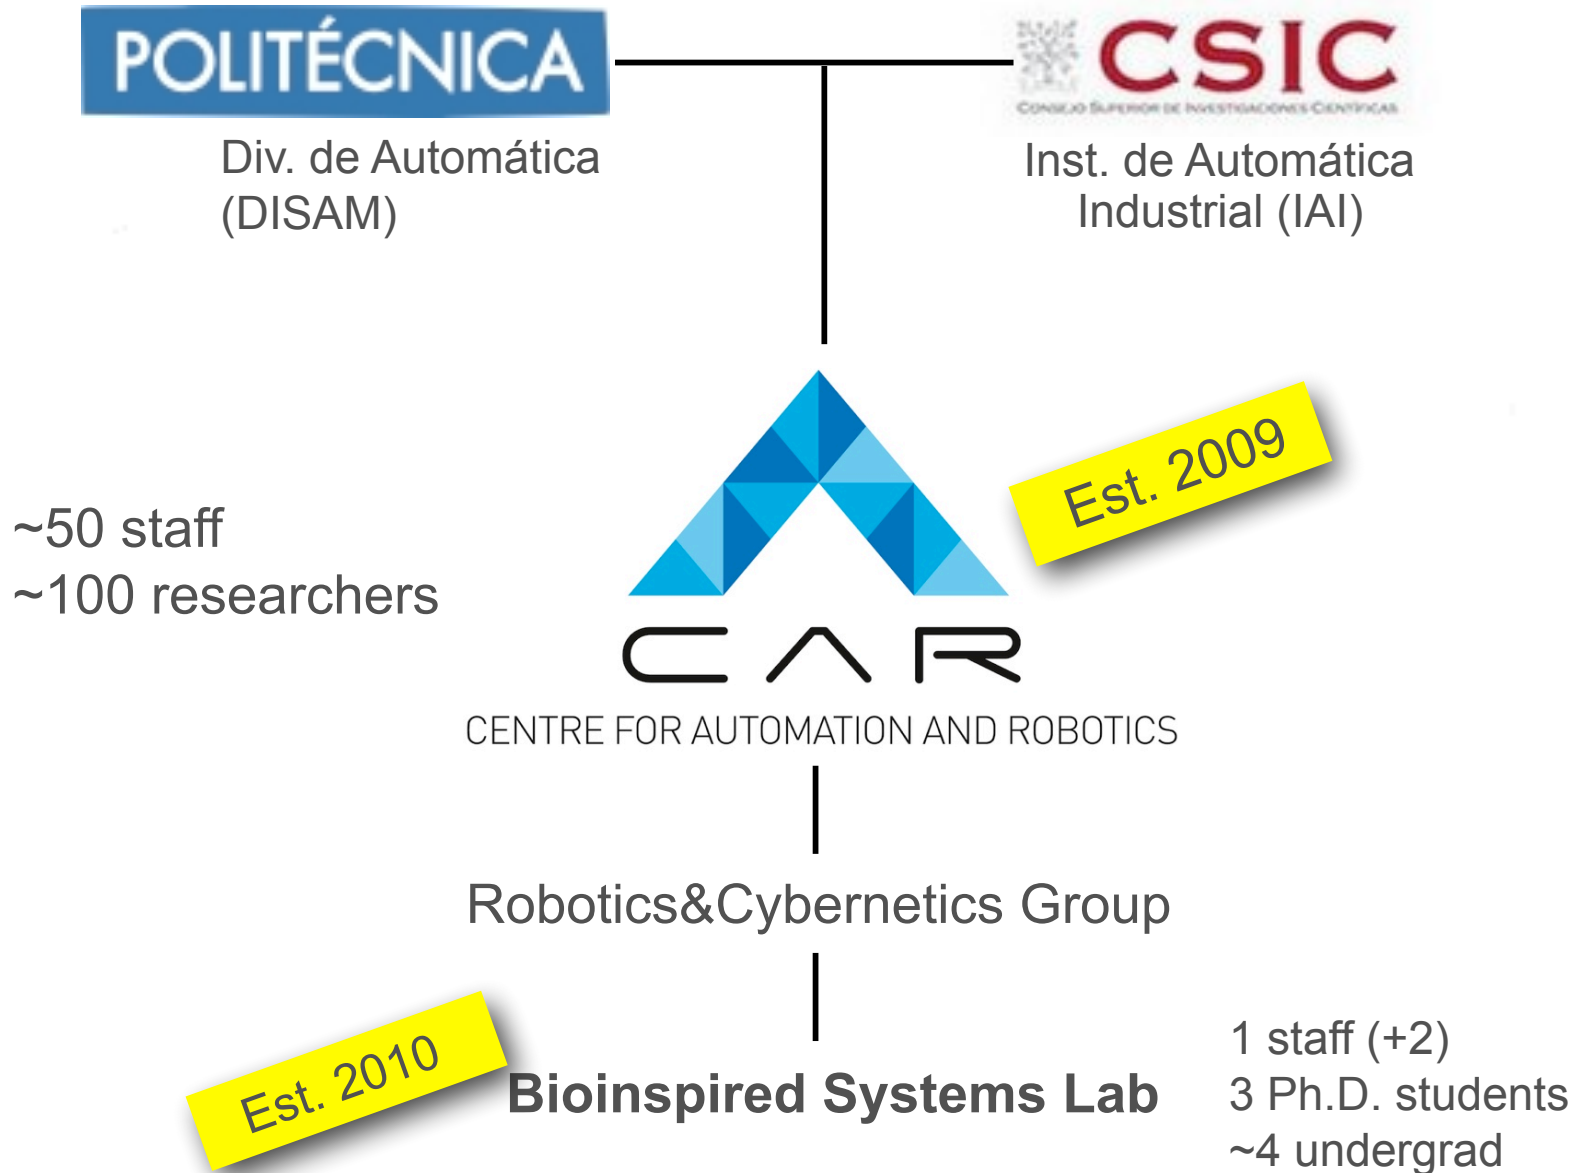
POLITÉCNICA

Div. de Automática (DISAM)

CSIC

CONSEJO SUPERIOR DE INVESTIGACIONES CIENTÍFICAS

Inst. de Automática Industrial (IAI)

Est. 2009

~50 staff
~100 researchers

CAR

CENTRE FOR AUTOMATION AND ROBOTICS

Robotics&Cybernetics Group

Est. 2010

Bioinspired Systems Lab

1 staff (+2)
3 Ph.D. students
~4 undergrad